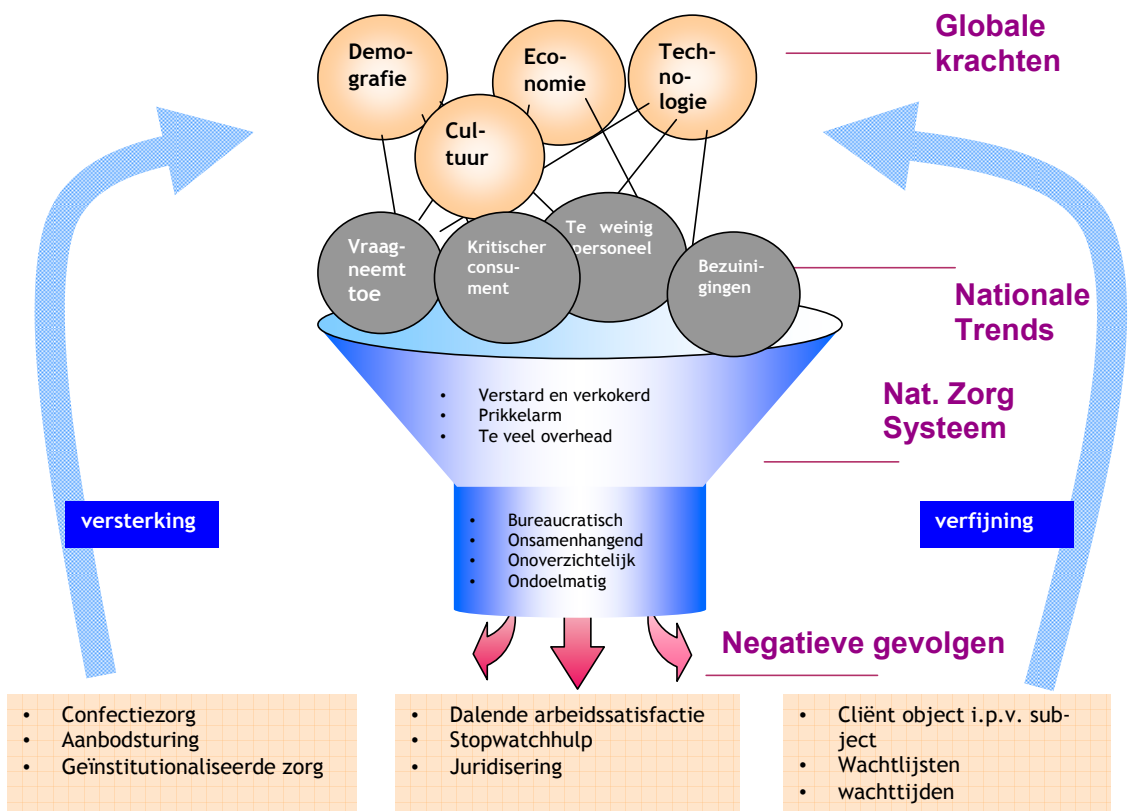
Demografie

Economie

Technologie

Cultuur

Globale krachten

Vraag neemt toe

Kritischer consument

Te weinig personeel

Bezuinigingen

Nationale Trends

- Verstard en verkokerd
- Prikkelarm
- Te veel overhead

Nat. Zorg Systeem

versterking

- Bureaucratisch
- Onsamenhangend
- Onoverzichtelijk
- Ondoelmatig

verfijning

Negatieve gevolgen

- Confectiezorg
- Aanbodsturing
- Geïnstitutionaliseerde zorg

- Dalende arbeidssatisfactie
- Stopwatchhulp
- Juridisering

- Cliënt object i.p.v. subject
- Wachtlijsten
- wachttijden